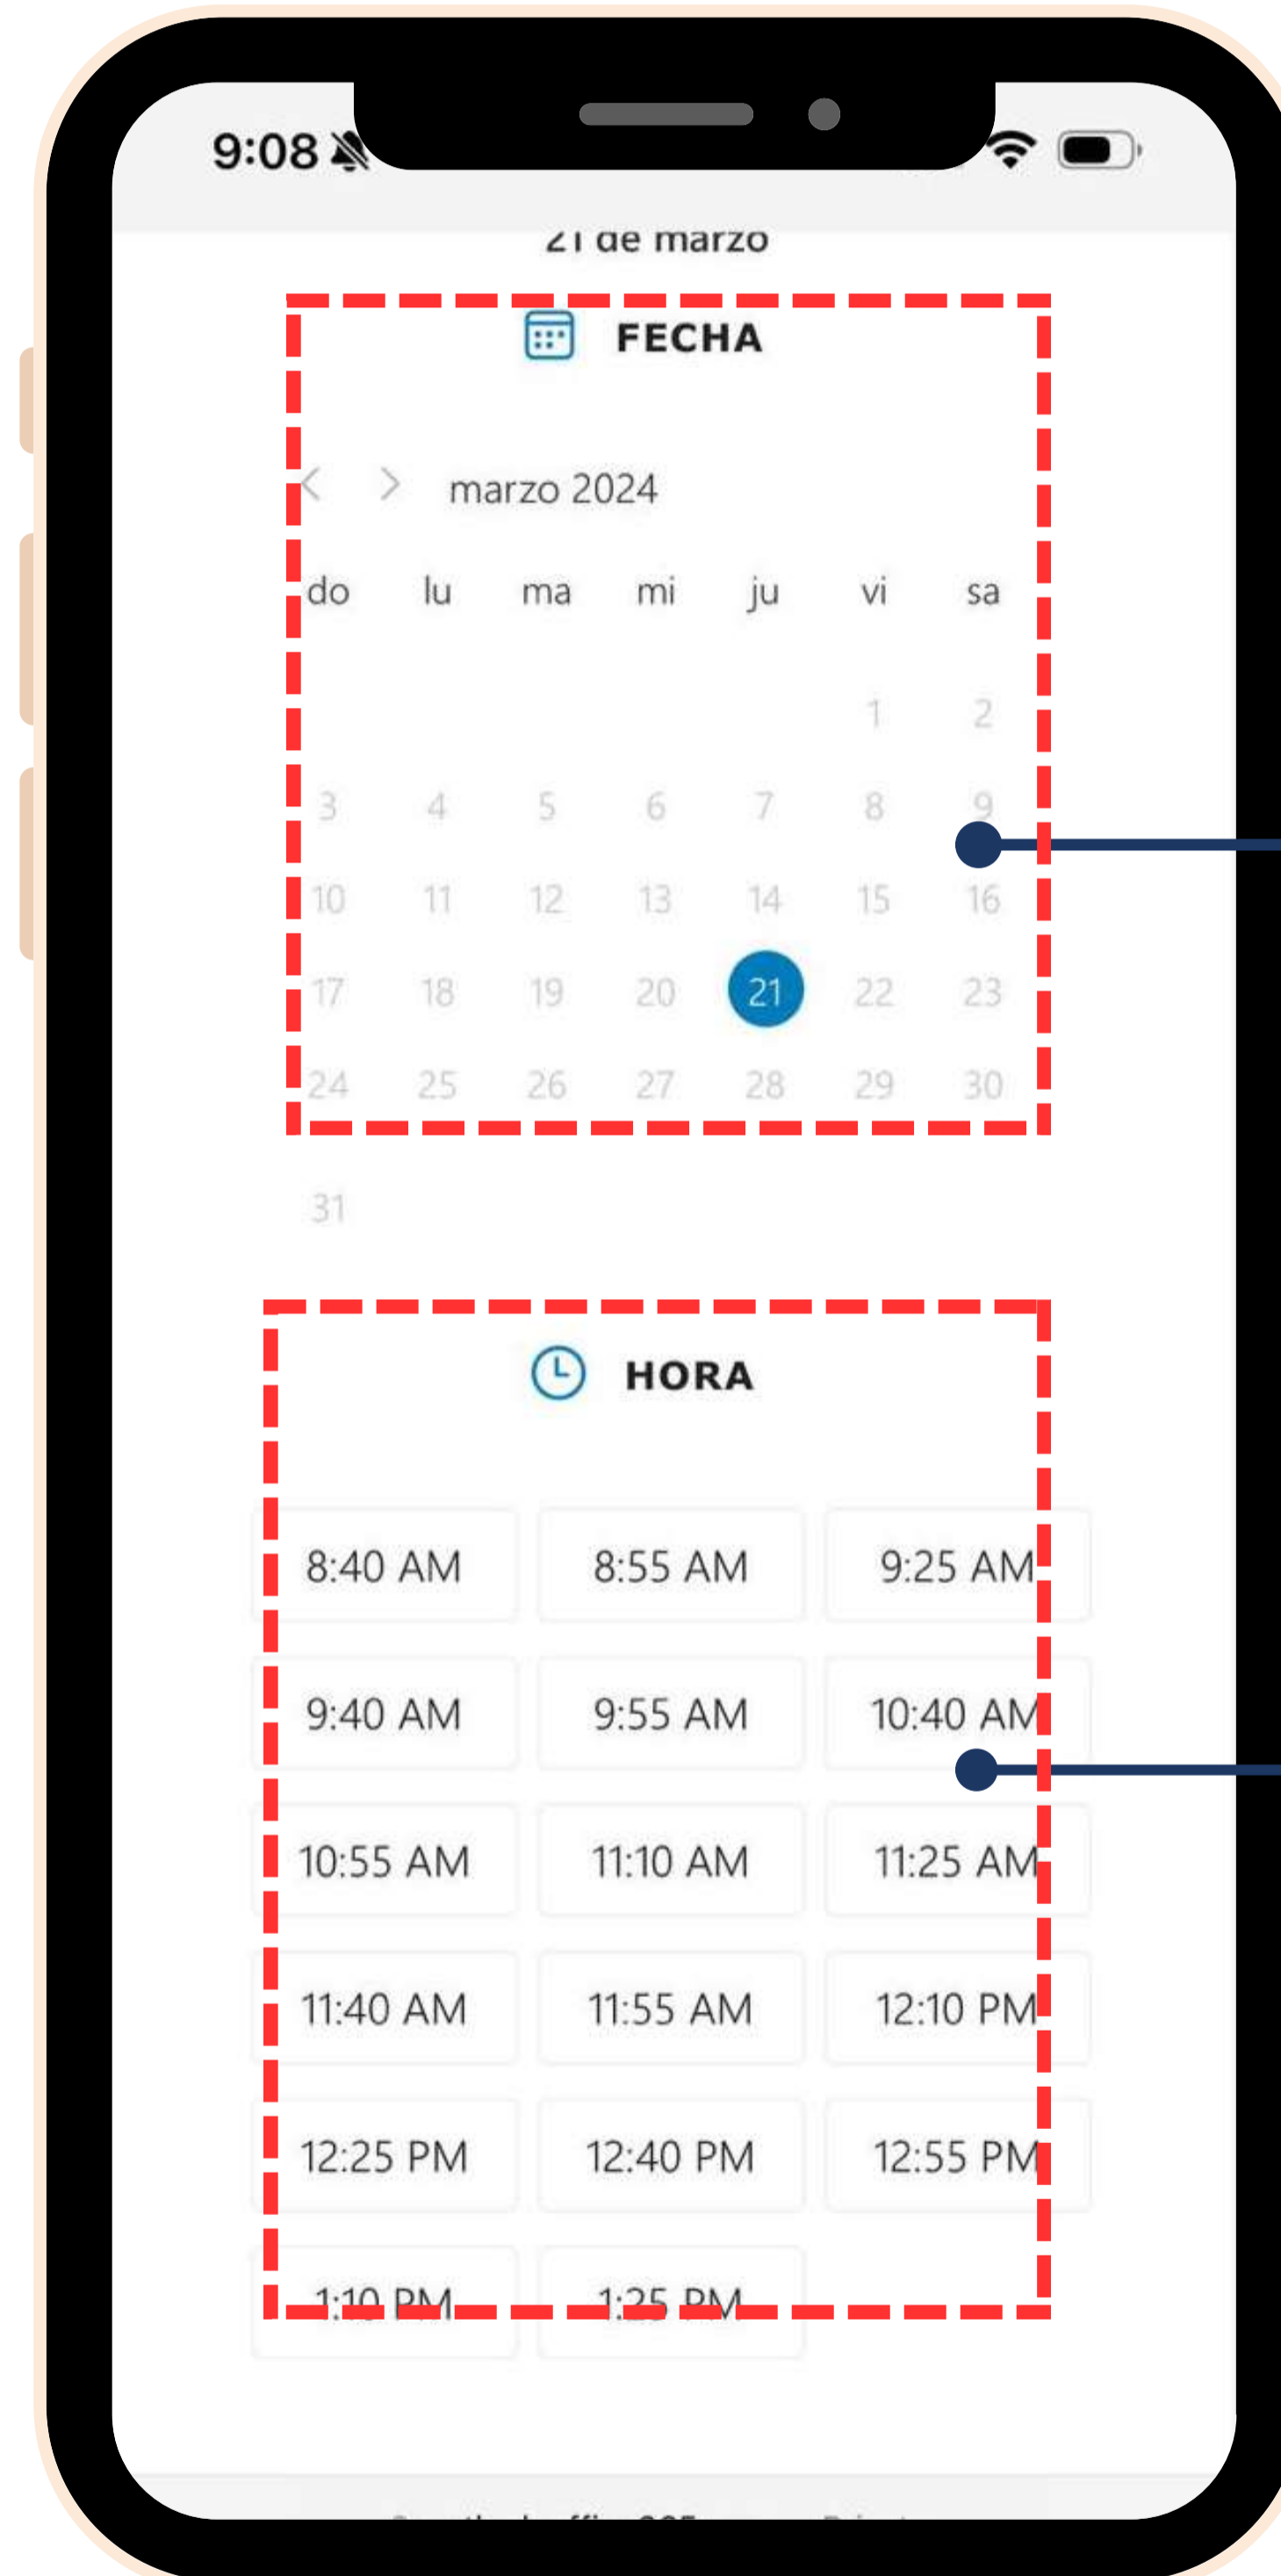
9:08

21 de marzo

FECHA

marzo 2024

| do | lu | ma | mi | ju | vi | sa |
|---|---|---|---|---|---|---|
| | | | | | 1 | 2 |
| 3 | 4 | 5 | 6 | 7 | 8 | 9 |
| 10 | 11 | 12 | 13 | 14 | 15 | 16 |
| 17 | 18 | 19 | 20 | 21 | 22 | 23 |
| 24 | 25 | 26 | 27 | 28 | 29 | 30 |
| 31 | | | | | | |

HORA

| | | |
|---|---|---|
| 8:40 AM | 8:55 AM | 9:25 AM |
| 9:40 AM | 9:55 AM | 10:40 AM |
| 10:55 AM | 11:10 AM | 11:25 AM |
| 11:40 AM | 11:55 AM | 12:10 PM |
| 12:25 PM | 12:40 PM | 12:55 PM |
| 1:10 PM | 1:25 PM | |

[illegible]